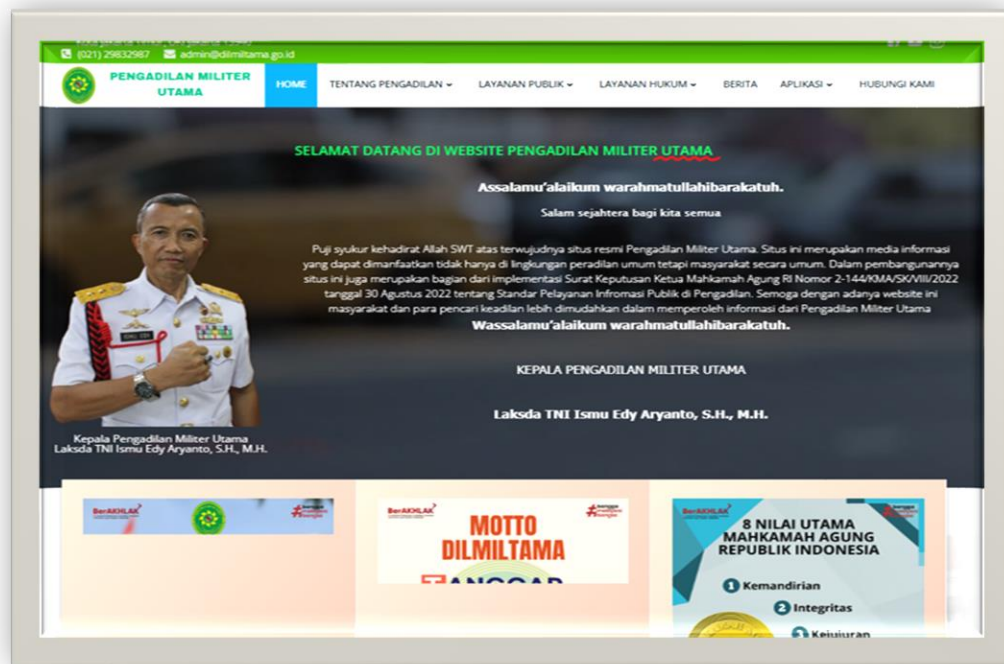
(021) 29832987 admin@dilmiltama.go.id

PENGADILAN MILITER UTAMA

HOME TENTANG PENGADILAN LAYANAN PUBLIK LAYANAN HUKUM BERITA APLIKASI HUBUNGI KAMI

SELAMAT DATANG DI WEBSITE PENGADILAN MILITER UTAMA

Assalamu'alaikum warahmatullahibarakatuh.

Salam sejahtera bagi kita semua

Puji syukur kehadirat Allah SWT atas terwujudnya situs resmi Pengadilan Militer Utama. Situs ini merupakan media informasi yang dapat dimanfaatkan tidak hanya di lingkungan peradilan umum tetapi masyarakat secara umum. Dalam pembangunannya situs ini juga merupakan bagian dari implementasi Surat Keputusan Ketua Mahkamah Agung RI Nomor 2-144/KMA/SK/VIII/2022 tanggal 30 Agustus 2022 tentang Standar Pelayanan Infromasi Publik di Pengadilan. Semoga dengan adanya website ini masyarakat dan para pencari keadilan lebih dimudahkan dalam memperoleh informasi dari Pengadilan Militer Utama

Wassalamu'alaikum warahmatullahibarakatuh.

KEPALA PENGADILAN MILITER UTAMA

Laksda TNI Ismu Edy Aryanto, S.H., M.H.

Kepala Pengadilan Militer Utama
Laksda TNI Ismu Edy Aryanto, S.H., M.H.

BerAKHLAK

BerAKHLAK
MOTTO DILMILTAMA
ANGGAR

BerAKHLAK
8 NILAI UTAMA MAHKAMAH AGUNG REPUBLIK INDONESIA
1 Kemandirian
2 Integritas
3 Kejujuran